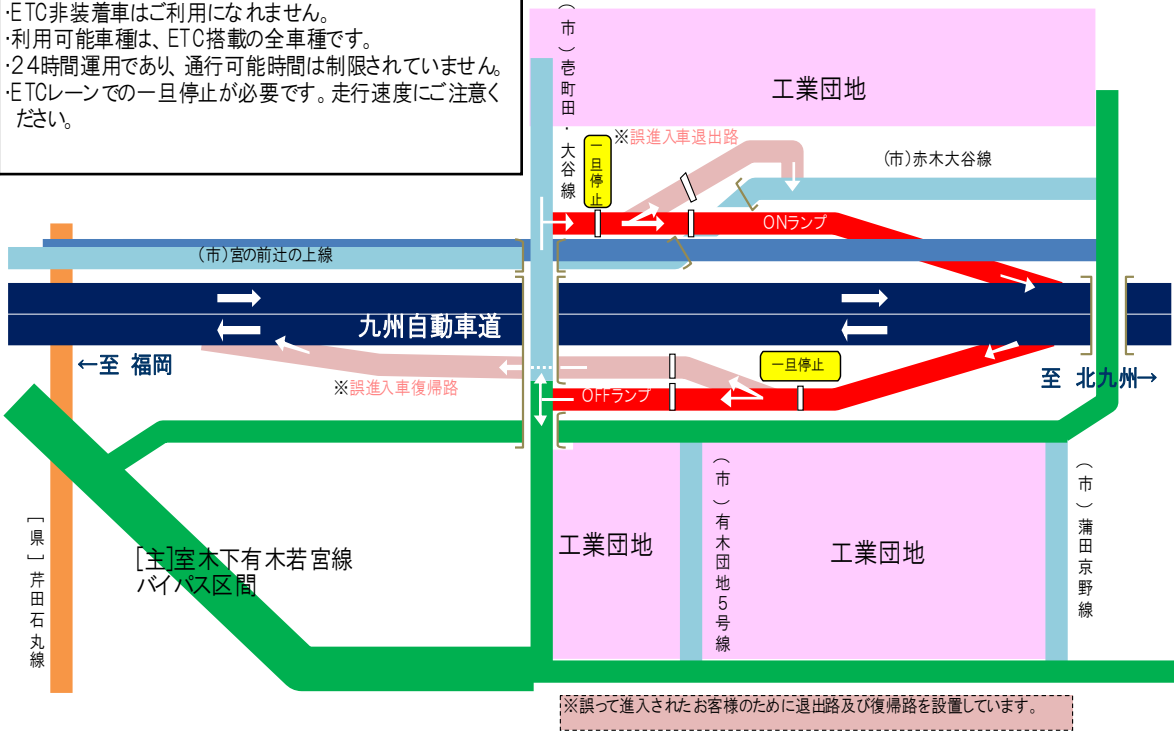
·ETC非装着車はご利用になれません。
·利用可能車種は、ETC搭載の全車種です。
·24時間運用であり、通行可能時間は制限されていません。
·ETCレーンでの一旦停止が必要です。走行速度にご注意ください。

（市）壱町田・大谷線

工業団地

※誤進入車退出路

一旦停止

（市）赤木大谷線

ONランプ

（市）宮の前辻の上線

九州自動車道

←至 福岡

至 北九州→

※誤進入車復帰路

一旦停止

OFFランプ

［県］芹田石丸線

［主］室木下有木若宮線
バイパス区間

工業団地

（市）有木団地5号線

工業団地

（市）蒲田京野線

※誤って進入されたお客様のために退出路及び復帰路を設置しています。